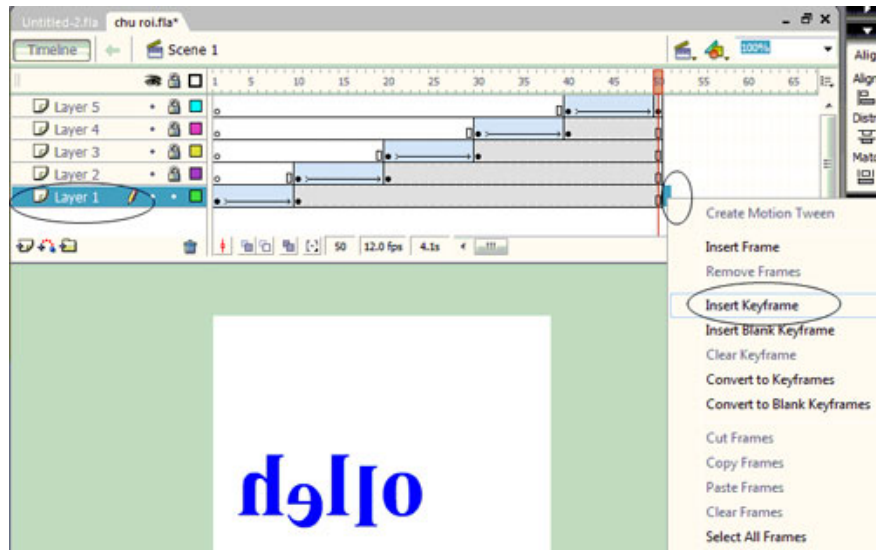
Untitled-2.fla chu roi.fla*

Timeline Scene 1 100%

1 5 10 15 20 25 30 35 40 45 50 55 60 65

Layer 5
Layer 4
Layer 3
Layer 2
Layer 1

50 12.0 fps 4.1s

Align
Distr
Matc

Create Motion Tween
Insert Frame
Remove Frames
Insert Keyframe
Insert Blank Keyframe
Clear Keyframe
Convert to Keyframes
Convert to Blank Keyframes
Cut Frames
Copy Frames
Paste Frames
Clear Frames
Select All Frames

hello